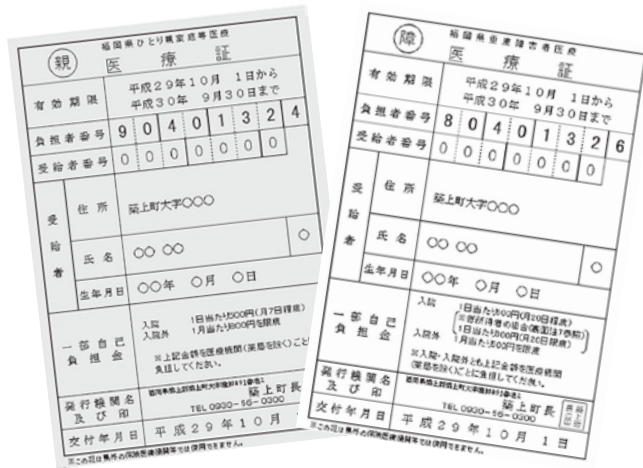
(親) 福岡県ひとり親家庭等医療
医 療 証

| 有効期限 | 平成29年10月 1日から 平成30年 9月30日まで |
|---|---|
| 負担者番号 | 9 0 4 0 1 3 2 4 |
| 受給者番号 | 0 0 0 0 0 0 0 |
| 受給者 住所 | 築上町大字○○○ |
| 氏名 | ○○ ○○ |
| 生年月日 | ○○年 ○月 ○日 |
| 一部自己負担金 | 入院 1日当たり500円(月7日限度) 入院外 1月当たり800円を限度 ※上記金額を医療機関(薬局を除く)ごとに負担してください。 |
| 発行機関名及び印 | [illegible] 築上町長 TEL 0930-56-0300 |
| 交付年月日 | 平成29年10月 |

※この証は県外の保険医療機関等では使用できません。

(障) 福岡県重度障害者医療
医 療 証

| 有効期限 | 平成29年10月 1日から 平成30年 9月30日まで |
|---|---|
| 負担者番号 | 8 0 4 0 1 3 2 6 |
| 受給者番号 | 0 0 0 0 0 0 0 |
| 受給者 住所 | 築上町大字○○○ |
| 氏名 | ○○ ○○ |
| 生年月日 | ○○年 ○月 ○日 |
| 一部自己負担金 | 入院 1日当たり500円(月20日限度) ※精神病床の場合(通院は1日当たり500円) (1月当たり500円(月20日限度)) 入院外 1月当たり500円を限度 ※入院・入院外とも上記金額を医療機関(薬局を除く)ごとに負担してください。 |
| 発行機関名及び印 | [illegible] 築上町長 TEL 0930-56-0300 |
| 交付年月日 | 平成29年10月 1日 |

※この証は県外の保険医療機関等では使用できません。